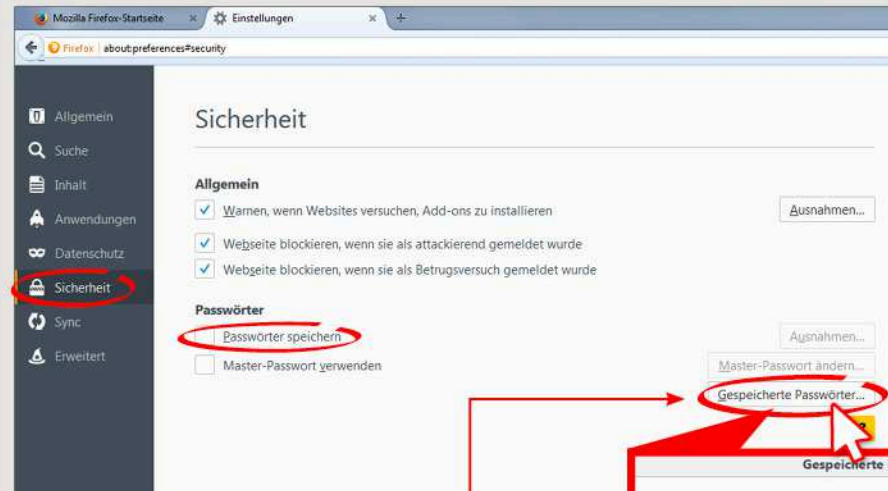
Mozilla Firefox-Startseite ×
Einstellungen ×
+

Firefox about:preferences#security

Allgemein
Suche
Inhalt
Anwendungen
Datenschutz
Sicherheit
Sync
Erweitert

Sicherheit

Allgemein

Warnen, wenn Websites versuchen, Add-ons zu installieren
Ausnahmen...

Webseite blockieren, wenn sie als attackierend gemeldet wurde

Webseite blockieren, wenn sie als Betrugsversuch gemeldet wurde

Passwörter

Passwörter speichern
Ausnahmen...

Master-Passwort verwenden
Master-Passwort ändern...

Gespeicherte Passwörter...

Gespeicherte